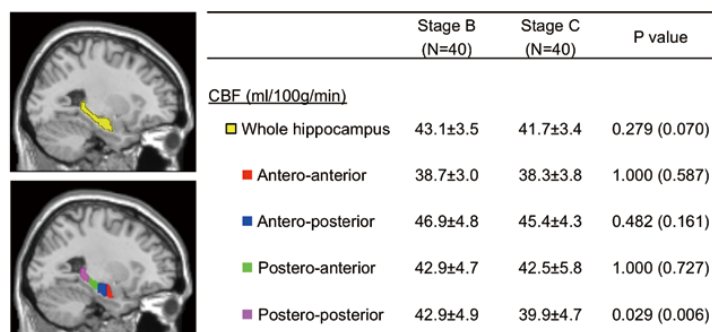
| | Stage B (N=40) | Stage C (N=40) | P value |
|---|---|---|---|
| CBF (ml/100g/min) | | | |
| Whole hippocampus | 43.1±3.5 | 41.7±3.4 | 0.279 (0.070) |
| Antero-anterior | 38.7±3.0 | 38.3±3.8 | 1.000 (0.587) |
| Antero-posterior | 46.9±4.8 | 45.4±4.3 | 0.482 (0.161) |
| Postero-anterior | 42.9±4.7 | 42.5±5.8 | 1.000 (0.727) |
| Postero-posterior | 42.9±4.9 | 39.9±4.7 | 0.029 (0.006) |